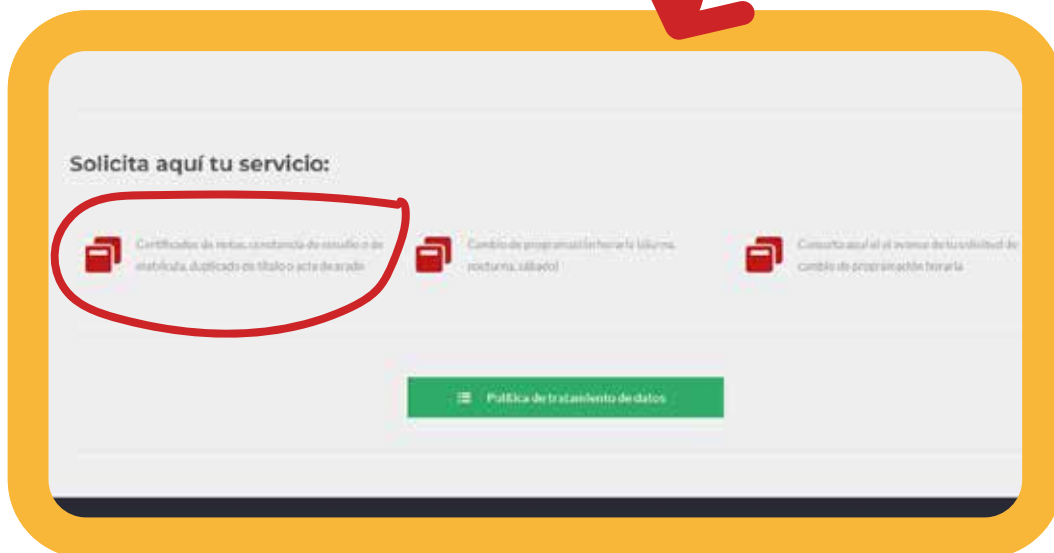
Solicita aquí tu servicio:

Certificados de notas, constancia de estudio o de matrícula, duplicado de título o acta de grado

Cambio de programación horaria (diurna, nocturna, sábados)

Consulta aquí el avance de tu solicitud de cambio de programación horaria

Política de tratamiento de datos